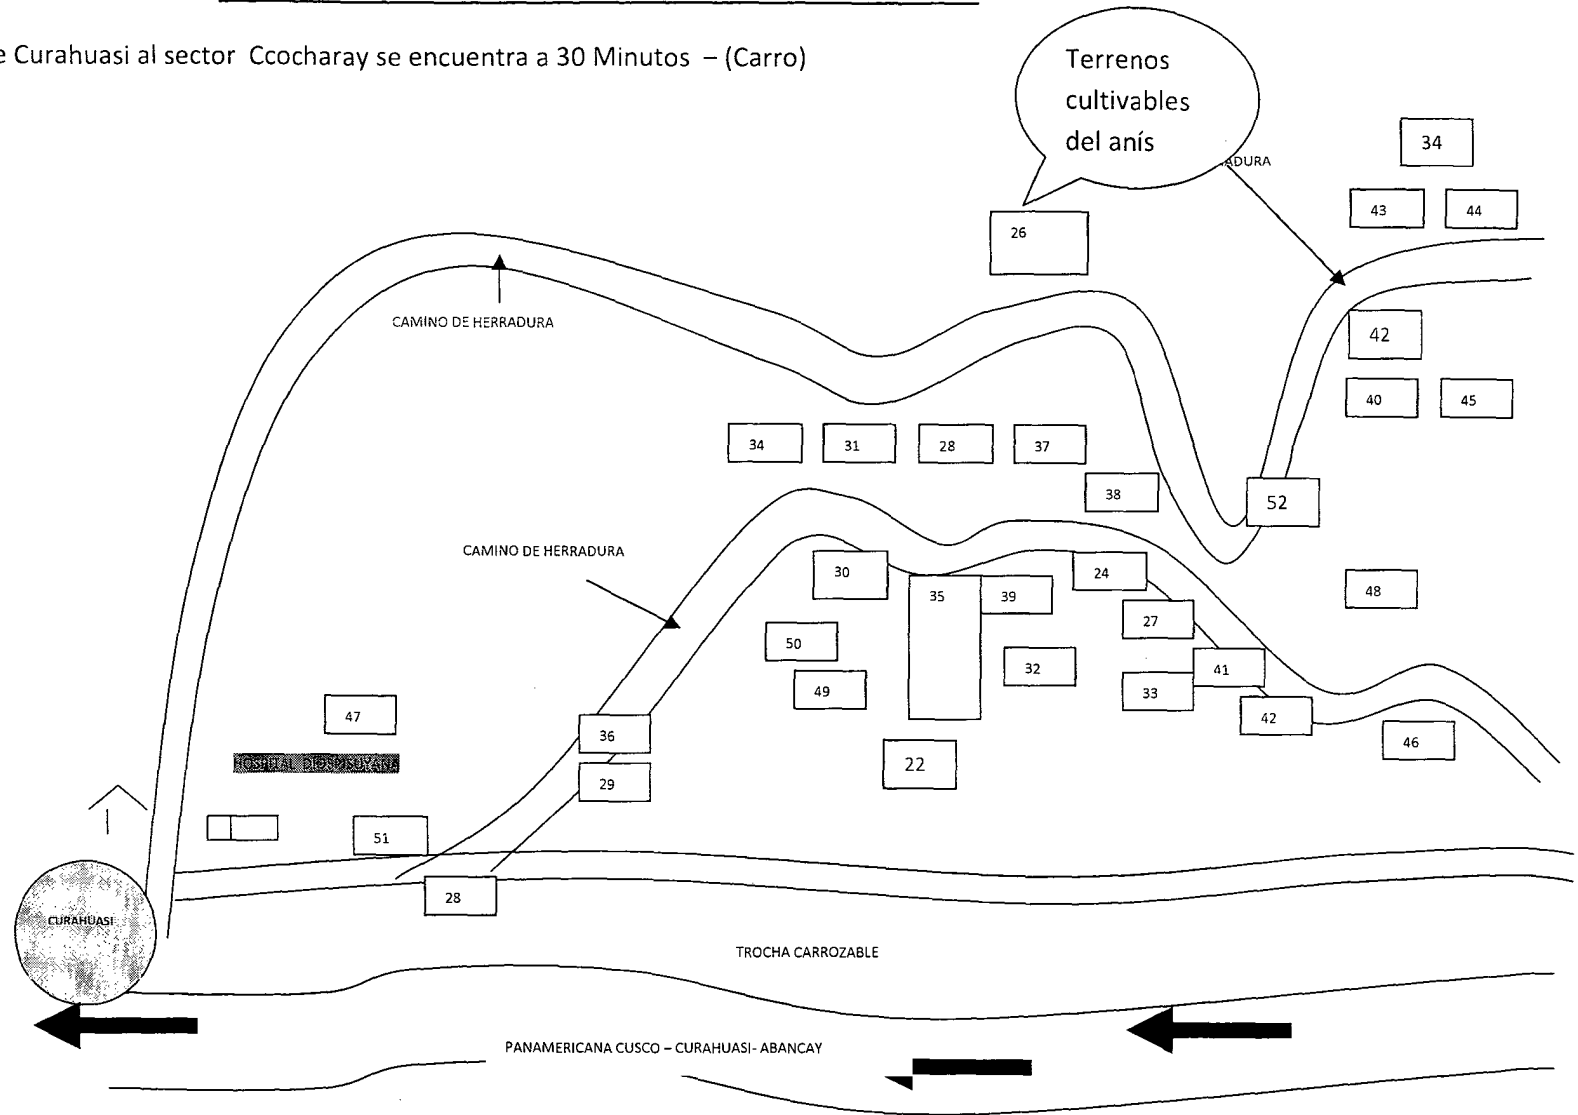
e Curahuasi al sector Ccocharay se encuentra a 30 Minutos – (Carro)

Terrenos cultivables del anís

ADURA

34

43

44

26

CAMINO DE HERRADURA

42

40

45

34

31

28

37

38

52

CAMINO DE HERRADURA

30

24

35

39

48

27

50

32

41

49

33

42

47

36

46

22

HOSPITAL DIOSPI SUYANA

29

51

28

CURAHUASI

TROCHA CARROZABLE

PANAMERICANA CUSCO – CURAHUASI- ABANCAY